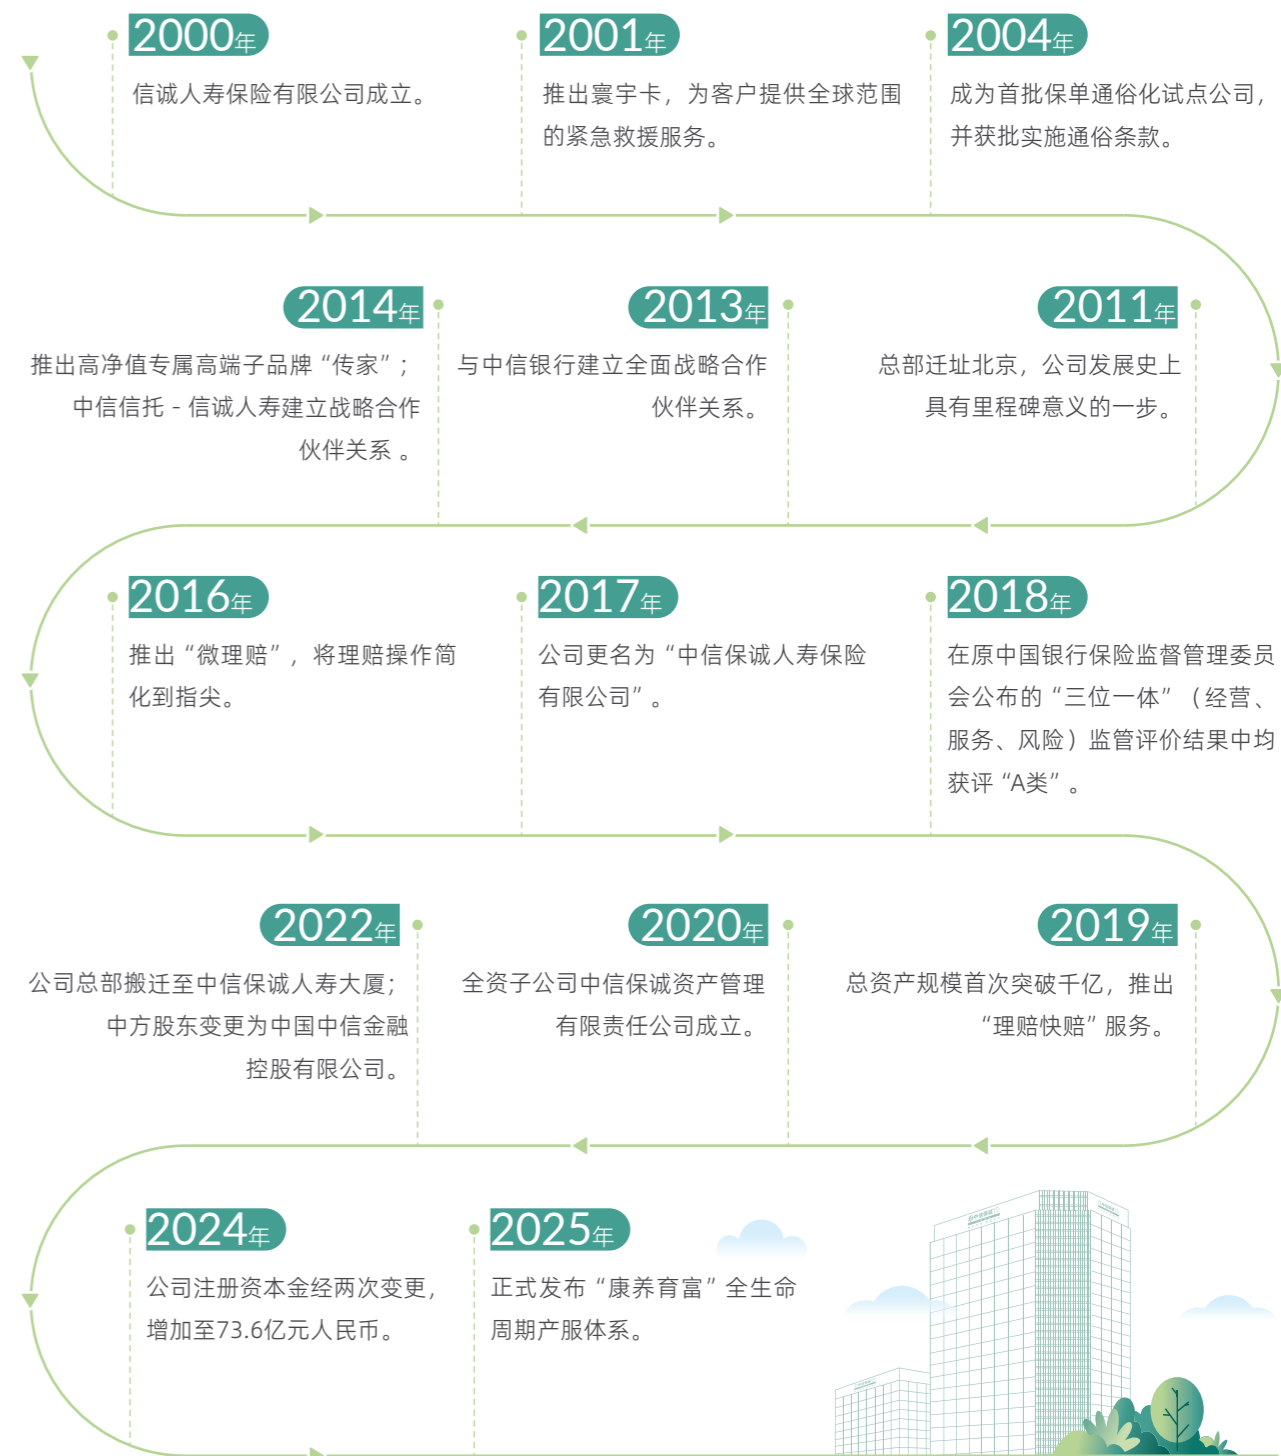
2000年
信诚人寿保险有限公司成立。

2001年
推出寰宇卡，为客户提供全球范围的紧急救援服务。

2004年
成为首批保单通俗化试点公司，并获批实施通俗条款。

2014年
推出高净值专属高端子品牌“传家”；中信信托 - 信诚人寿建立战略合作伙伴关系 。

2013年
与中信银行建立全面战略合作伙伴关系。

2011年
总部迁址北京，公司发展史上具有里程碑意义的一步。

2016年
推出“微理赔”，将理赔操作简化到指尖。

2017年
公司更名为“中信保诚人寿保险有限公司”。

2018年
在原中国银行保险监督管理委员会公布的“三位一体”（经营、服务、风险）监管评价结果中均获评“A类”。

2022年
公司总部搬迁至中信保诚人寿大厦；中方股东变更为中国中信金融控股有限公司。

2020年
全资子公司中信保诚资产管理有限责任公司成立。

2019年
总资产规模首次突破千亿，推出“理赔快赔”服务。

2024年
公司注册资本金经两次变更，增加至73.6亿元人民币。

2025年
正式发布“康养育富”全生命周期产服体系。